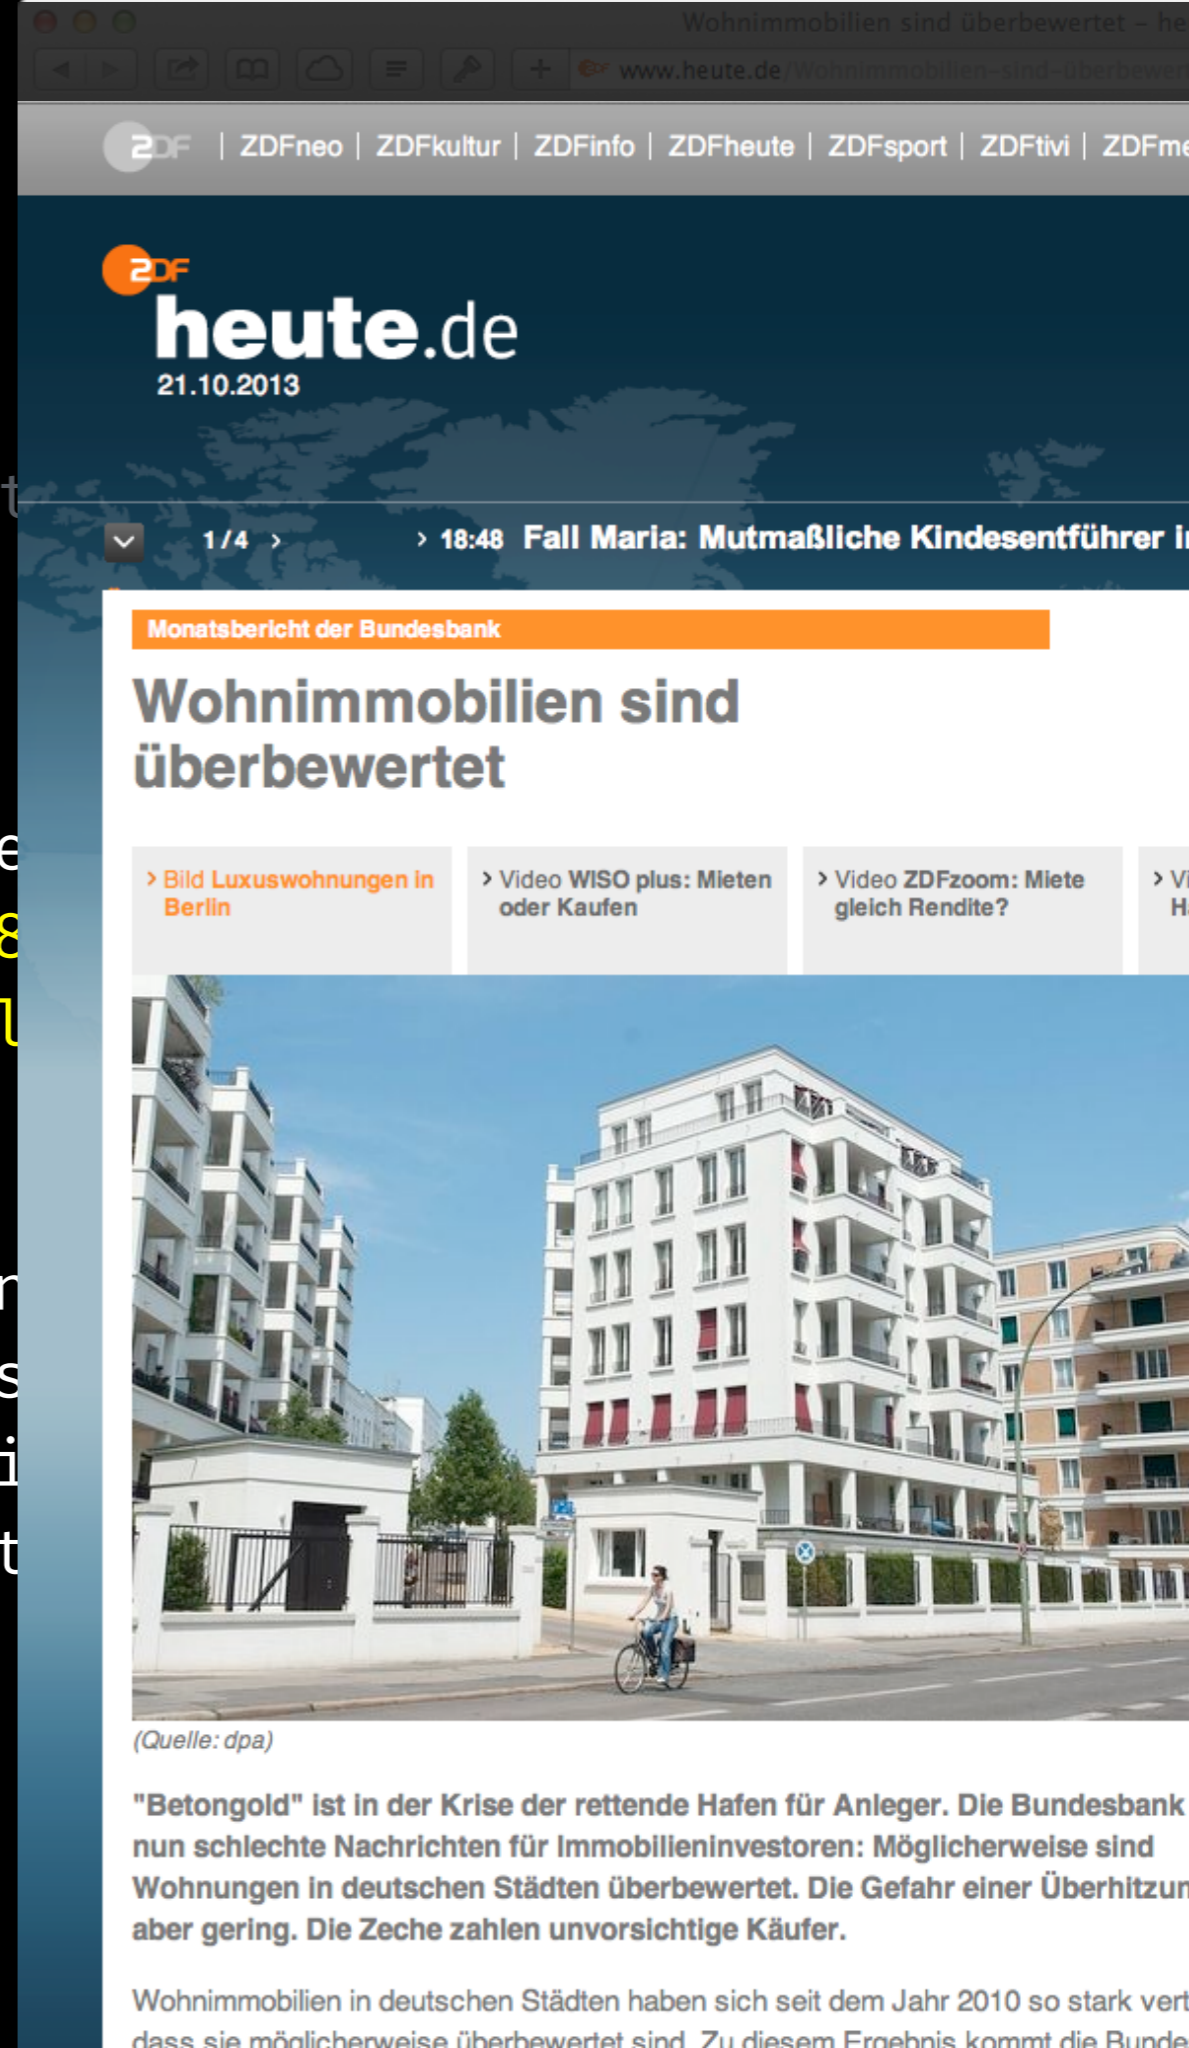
Wohnimmobilien sind überbewertet – he

www.heute.de/Wohnimmobilien-sind-überbewer

2DF | ZDFneo | ZDFkultur | ZDFinfo | ZDFheute | ZDFsport | ZDFtivi | ZDFme

2DF heute.de
21.10.2013

1 / 4 › › 18:48 Fall Maria: Mutmaßliche Kindesentführer i

Monatsbericht der Bundesbank

Wohnimmobilien sind überbewertet

› Bild Luxuswohnungen in Berlin

› Video WISO plus: Mieten oder Kaufen

› Video ZDFzoom: Miete gleich Rendite?

› Vi H

(Quelle: dpa)

"Betongold" ist in der Krise der rettende Hafen für Anleger. Die Bundesbank nun schlechte Nachrichten für Immobilieninvestoren: Möglicherweise sind Wohnungen in deutschen Städten überbewertet. Die Gefahr einer Überhitzun aber gering. Die Zeche zahlen unvorsichtige Käufer.

Wohnimmobilien in deutschen Städten haben sich seit dem Jahr 2010 so stark vert dass sie möglicherweise überbewertet sind. Zu diesem Ergebnis kommt die Bunde